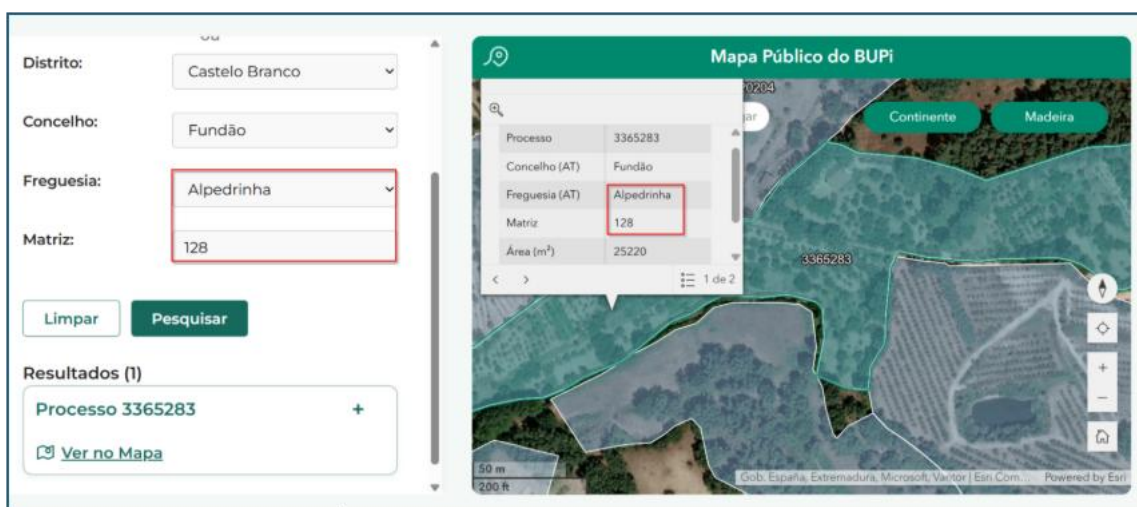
Distrito:
Castelo Branco

Concelho:
Fundão

Freguesia:
Alpedrinha

Matriz:
128

Limpar
Pesquisar

Resultados (1)

Processo 3365283
+

Ver no Mapa

Mapa Público do BUPi

Continente
Madeira

| Processo | 3365283 |
|---|---|
| Concelho (AT) | Fundão |
| Freguesia (AT) | Alpedrinha |
| Matriz | 128 |
| Área ($m^2$) | 25220 |

1 de 2

3365283

50 m
200 ft

Gob. España, Extremadura, Microsoft, Vantor | Esri Com... Powered by Esri